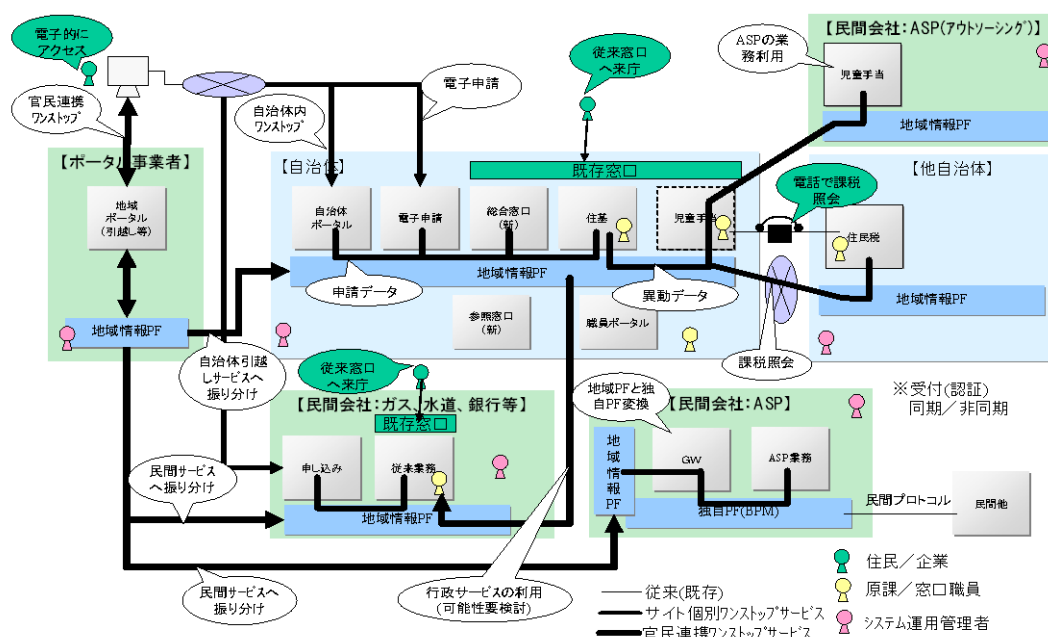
電子的にアクセス

官民連携ワンストップ

【ポータル事業者】

地域ポータル(引越し等)

地域情報PF

自治体内ワンストップ

電子申請

従来窓口へ来庁

ASPの業務利用

【民間会社:ASP(アウトソーシング)】

児童手当

地域情報PF

【自治体】

既存窓口

自治体ポータル

電子申請

総合窓口(新)

住基

児童手当

電話で課税照会

【他自治体】

住民税

地域情報PF

申請データ

異動データ

参照窓口(新)

職員ポータル

地域情報PF

課税照会

自治体引越しサービスへ振り分け

従来窓口へ来庁

【民間会社:ガス、水道、銀行等】

既存窓口

申し込み

従来業務

地域情報PF

民間サービスへ振り分け

地域PFと独自PF変換

【民間会社:ASP】

地域情報PF

GW

ASP業務

独自PF(BPM)

民間プロトコル

民間他

※受付(認証)同期/非同期

民間サービスへ振り分け

行政サービスの利用(可能性要検討)

従来(既存)

サイト個別ワンストップサービス

官民連携ワンストップサービス

住民/企業

原課/窓口職員

システム運用管理者